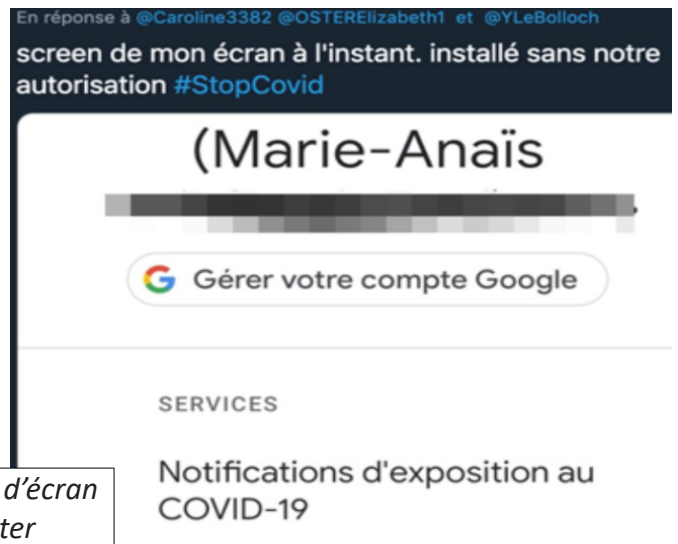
En réponse à @Caroline3382 @OSTERElizabeth1 et @YLeBolloch

screen de mon écran à l'instant. installé sans notre autorisation #StopCovid

(Marie-Anaïs

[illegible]

Gérer votre compte Google

SERVICES

Notifications d'exposition au COVID-19

d'écran

ter